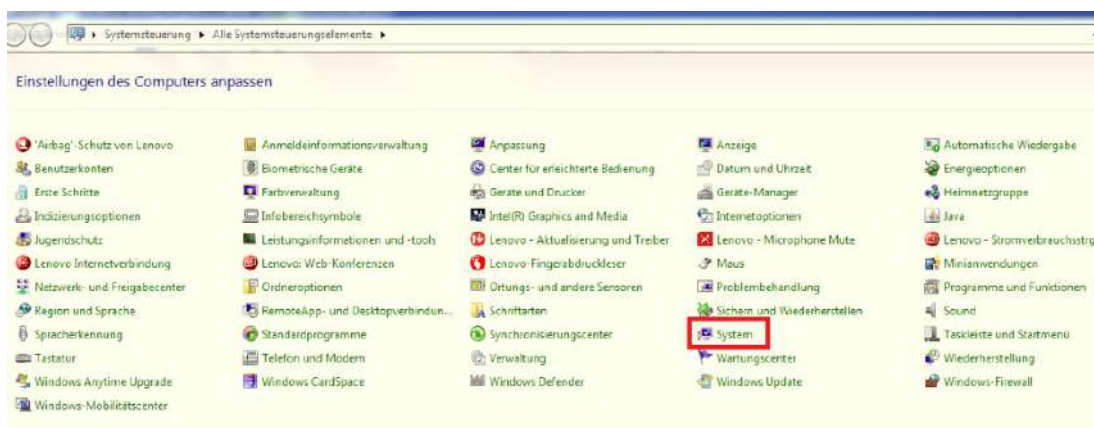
▸ Systemsteuerung ▸ Alle Systemsteuerungselemente ▸

Einstellungen des Computers anpassen

'Airbag'-Schutz von Lenovo
Benutzerkonten
Erste Schritte
Indizierungsoptionen
Jugendschutz
Lenovo Internetverbindung
Netzwerk- und Freigabecenter
Region und Sprache
Spracherkennung
Tastatur
Windows Anytime Upgrade
Windows-Mobilitätscenter

Anmeldeinformationsverwaltung
Biometrische Geräte
Farbverwaltung
Infobereichsymbole
Leistungsinformationen und -tools
Lenovo: Web-Konferenzen
Ordneroptionen
RemoteApp- und Desktopverbindun...
Standardprogramme
Telefon und Modem
Windows CardSpace

Anpassung
Center für erleichterte Bedienung
Geräte und Drucker
Intel(R) Graphics and Media
Lenovo - Aktualisierung und Treiber
Lenovo-Fingerabdruckleser
Ortungs- und andere Sensoren
Schriftarten
Synchronisierungscenter
Verwaltung
Windows Defender

Anzeige
Datum und Uhrzeit
Geräte-Manager
Internetoptionen
Lenovo - Microphone Mute
Maus
Problembehandlung
Sichern und Wiederherstellen
System
Wartungscenter
Windows Update

Automatische Wiedergabe
Energieoptionen
Heimnetzgruppe
Java
Lenovo - Stromverbrauchsstrg
Minianwendungen
Programme und Funktionen
Sound
Taskleiste und Startmenü
Wiederherstellung
Windows-Firewall